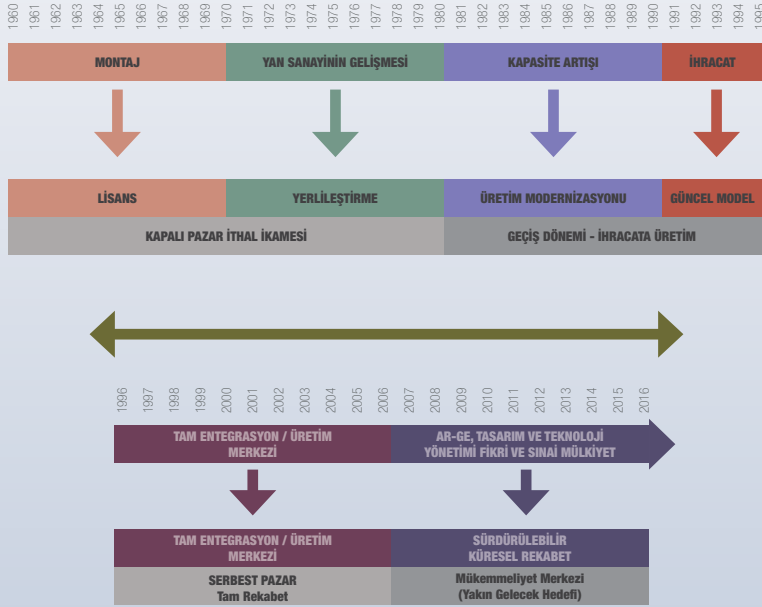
1960 1961 1962 1963 1964 1965 1966 1967 1968 1969 1970 1971 1972 1973 1974 1975 1976 1977 1978 1979 1980 1981 1982 1983 1984 1985 1986 1987 1988 1989 1990 1991 1992 1993 1994 1995

MONTAJ

YAN SANAYİNİN GELİŞMESİ

KAPASİTE ARTIŞI

İHRACAT

LİSANS

YERLİLEŞTİRME

ÜRETİM MODERNİZASYONU

GÜNCEL MODEL

KAPALI PAZAR İTHAL İKAMESİ

GEÇİŞ DÖNEMİ - İHRACATA ÜRETİM

1996 1997 1998 1999 2000 2001 2002 2003 2004 2005 2006 2007 2008 2009 2010 2011 2012 2013 2014 2015 2016

TAM ENTEGRASYON / ÜRETİM MERKEZİ

AR-GE, TASARIM VE TEKNOLOJİ YÖNETİMİ FİKRİ VE SINAİ MÜLKİYET

TAM ENTEGRASYON / ÜRETİM MERKEZİ

SÜRDÜRÜLEBİLİR KÜRESEL REKABET

SERBEST PAZAR
Tam Rekabet

Mükemmeliyet Merkezi
(Yakın Gelecek Hedefi)